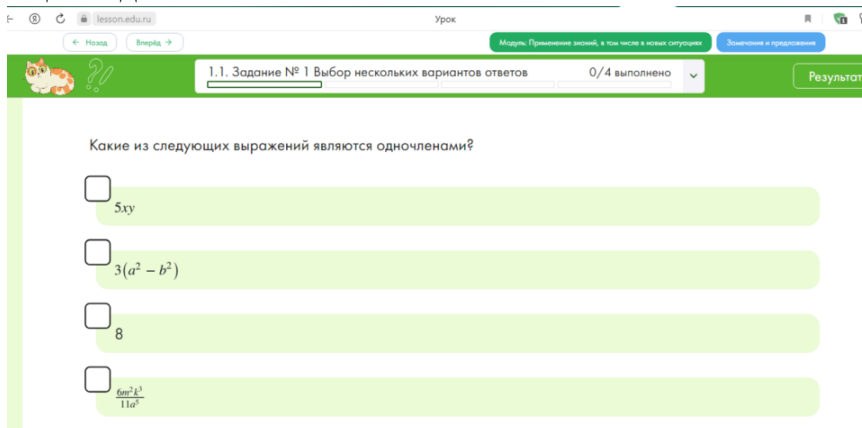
lesson.edu.ru

Урок

← Назад

Вперёд →

Модуль: Применение знаний, в том числе в новых ситуациях

Замечания и предложения

1.1. Задание № 1 Выбор нескольких вариантов ответов

0/4 выполнено

Результат

Какие из следующих выражений являются одночленами?

$5xy$

$3(a^2 - b^2)$

8

$\frac{6m^2k^3}{11a^5}$